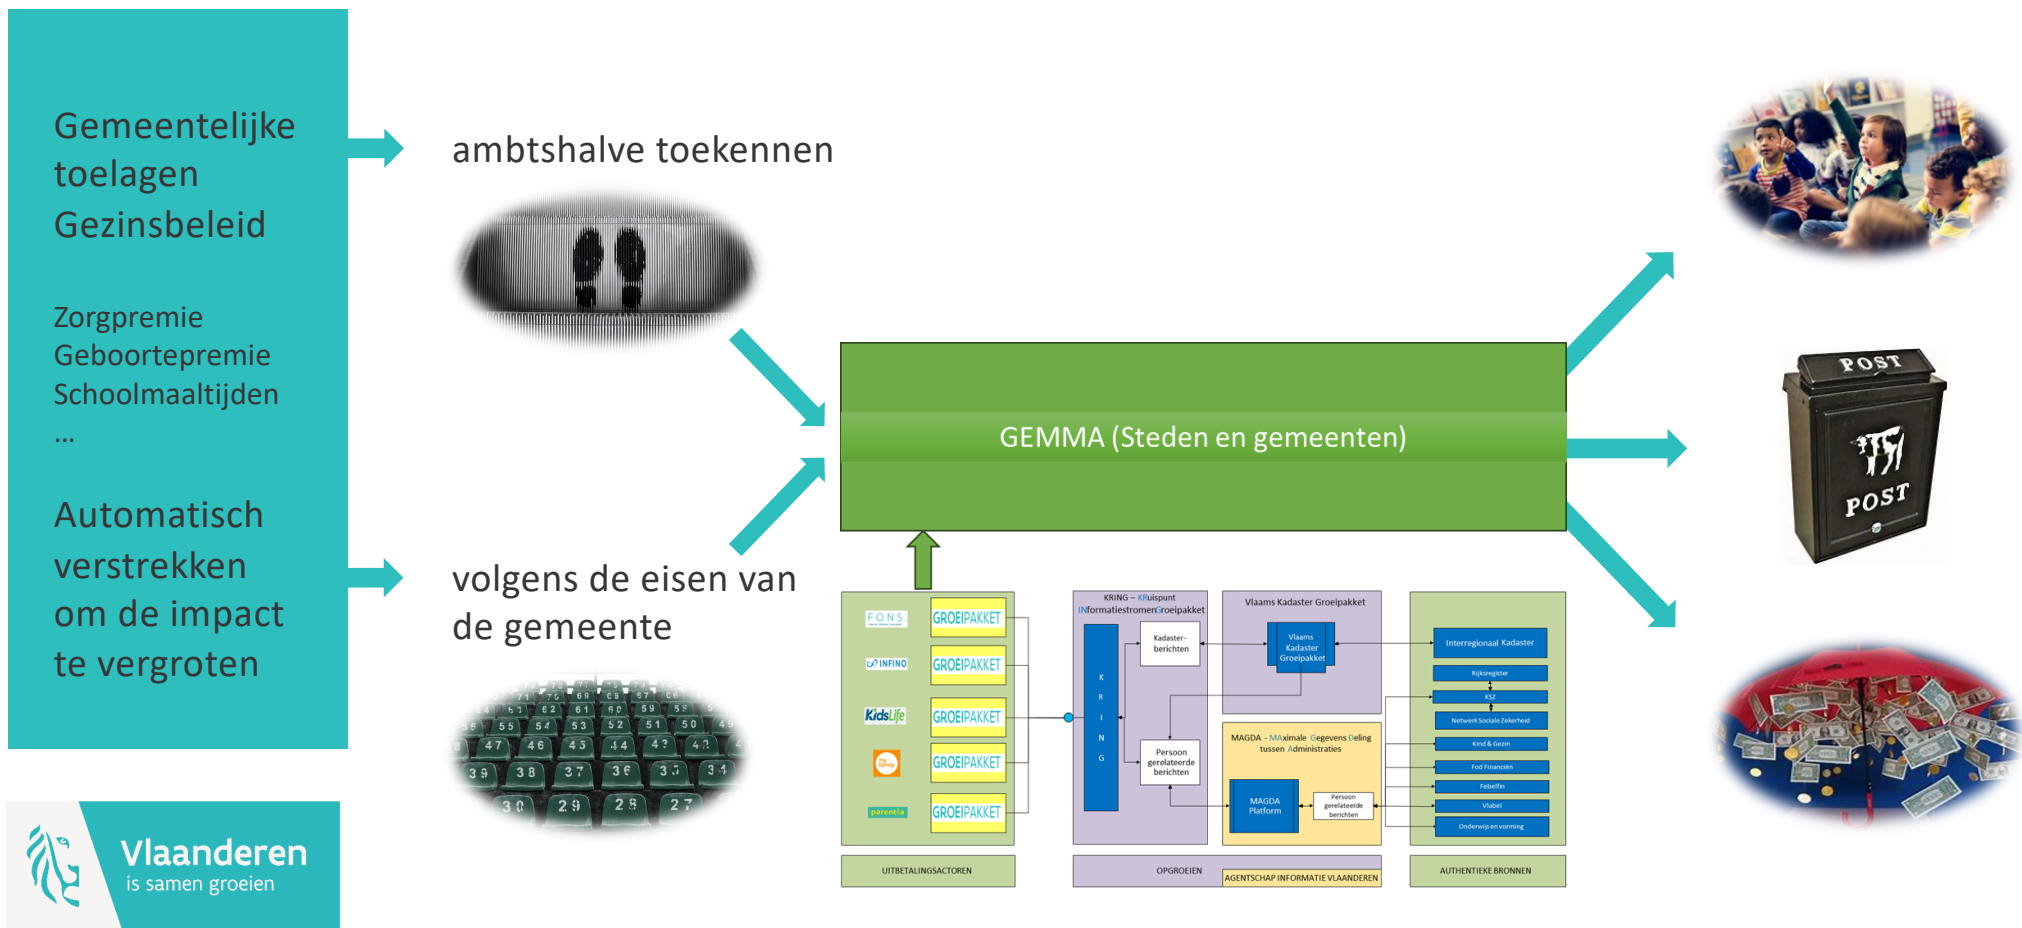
Gemeentelijke toelagen Gezinsbeleid

Zorgpremie
Geboortepremie
Schoolmaaltijden
…

Automatisch verstrekken om de impact te vergroten

ambtshalve toekennen

volgens de eisen van de gemeente

GEMMA (Steden en gemeenten)

FONS GROEIPAKKET
INFINO GROEIPAKKET
KidsLife GROEIPAKKET
My family GROEIPAKKET
parentia GROEIPAKKET

KRING – KRuispunt INformatiestromenGroeipakket
K R I N G
Kadaster-berichten
Persoon gerelateerde berichten

Vlaams Kadaster Groeipakket
Vlaams Kadaster Groeipakket

MAGDA - MAximale Gegevens Deling tussen Administraties
MAGDA Platform
Persoon gerelateerde berichten

Interregionaal Kadaster
Rijksregister
KSZ
Netwerk Sociale Zekerheid
Kind & Gezin
Fod Financiën
Febelfin
Vlabel
Onderwijs en vorming

UITBETALINGSACTOREN
OPGROEIEN
AGENTSCHAP INFORMATIE VLAANDEREN
AUTHENTIEKE BRONNEN

POST
POST

Vlaanderen
is samen groeien